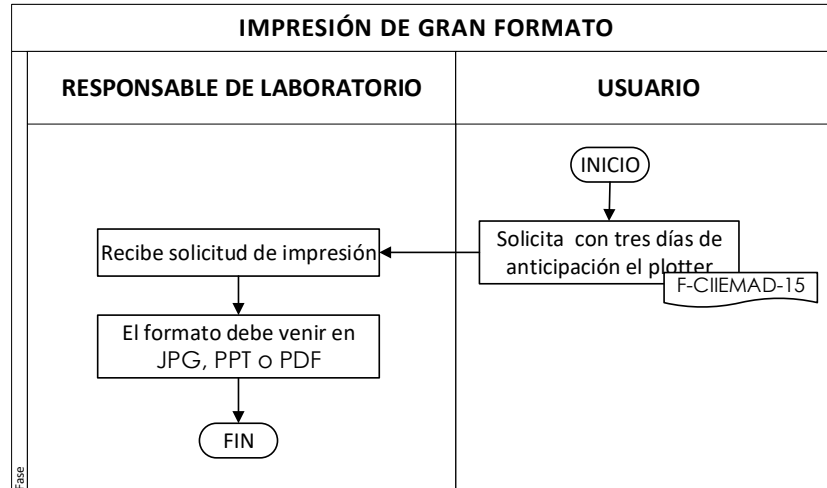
IMPRESIÓN DE GRAN FORMATO

RESPONSABLE DE LABORATORIO

USUARIO

INICIO

Solicita con tres días de anticipación el plotter

F-CIIEMAD-15

Recibe solicitud de impresión

El formato debe venir en JPG, PPT o PDF

FIN

Fase